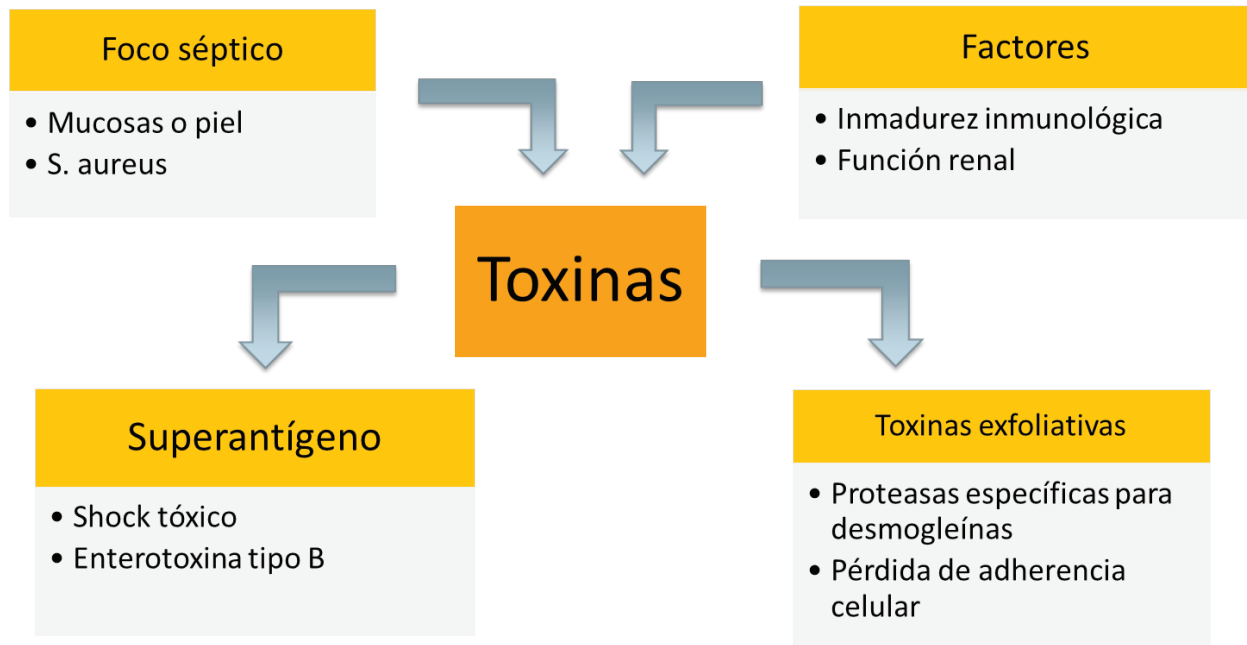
Foco séptico

• Mucosas o piel
• S. aureus

Factores

• Inmadurez inmunológica
• Función renal

Toxinas

Superantígeno

• Shock tóxico
• Enterotoxina tipo B

Toxinas exfoliativas

• Proteasas específicas para desmogleínas
• Pérdida de adherencia celular